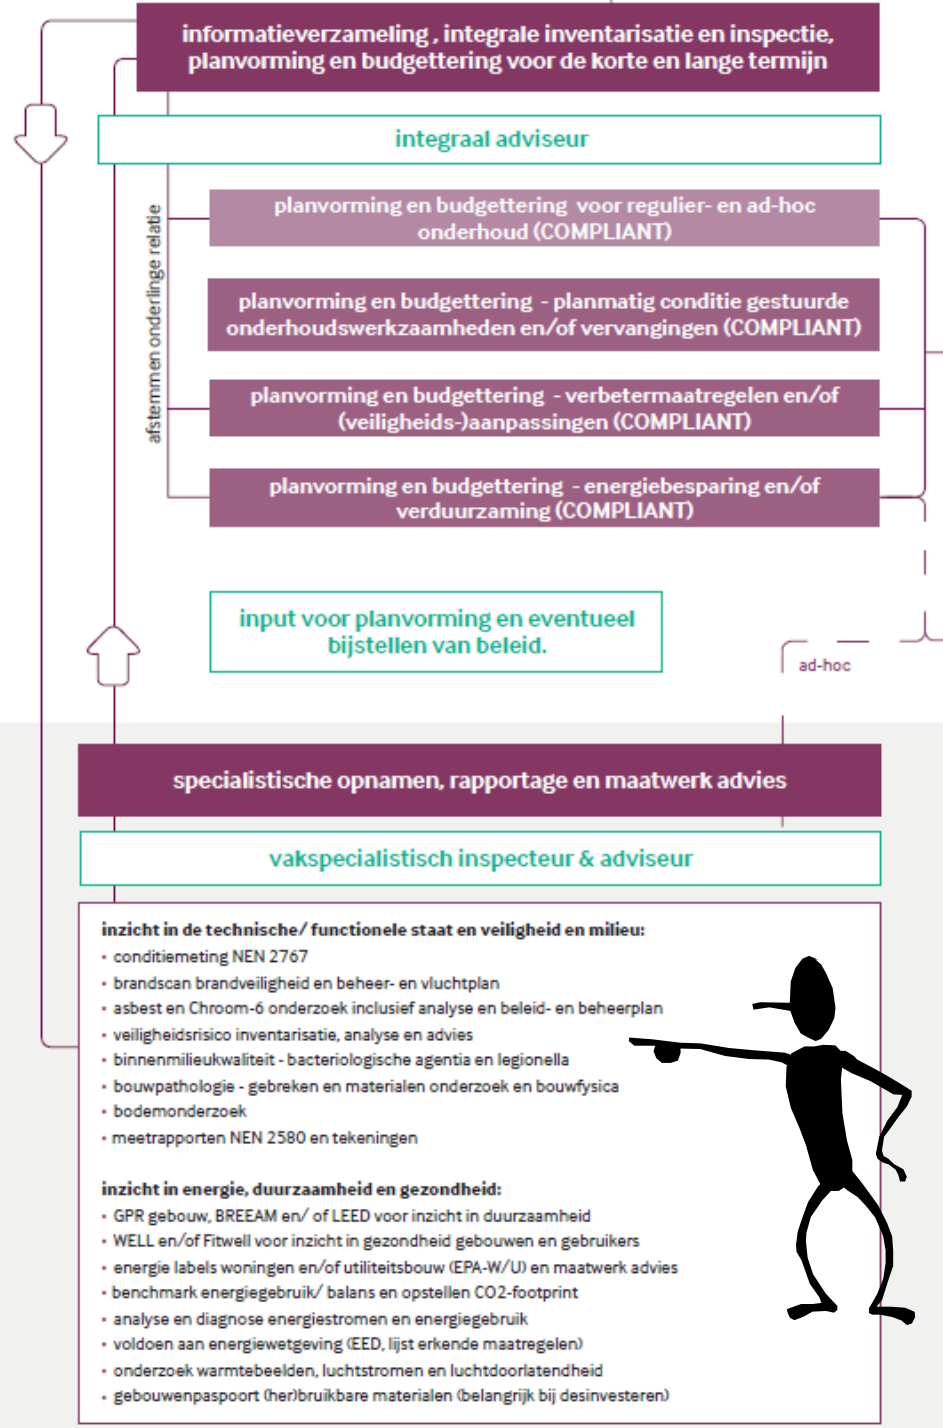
informatieverzameling , integrale inventarisatie en inspectie, planvorming en budgettering voor de korte en lange termijn

integraal adviseur

afstemmen onderlinge relatie

planvorming en budgettering voor regulier- en ad-hoc onderhoud (COMPLIANT)

planvorming en budgettering - planmatig conditie gestuurde onderhoudswerkzaamheden en/of vervangingen (COMPLIANT)

planvorming en budgettering - verbetermaatregelen en/of (veiligheids-)aanpassingen (COMPLIANT)

planvorming en budgettering - energiebesparing en/of verduurzaming (COMPLIANT)

input voor planvorming en eventueel bijstellen van beleid.

ad-hoc

specialistische opnamen, rapportage en maatwerk advies

vakspecialistisch inspecteur & adviseur

inzicht in de technische/ functionele staat en veiligheid en milieu:
• conditiemeting NEN 2767
• brandscan brandveiligheid en beheer- en vluchtplan
• asbest en Chroom-6 onderzoek inclusief analyse en beleid- en beheerplan
• veiligheidsrisico inventarisatie, analyse en advies
• binnenmilieukwaliteit - bacteriologische agentia en legionella
• bouwpathologie - gebreken en materialen onderzoek en bouwfysica
• bodemonderzoek
• meetrapporten NEN 2580 en tekeningen

inzicht in energie, duurzaamheid en gezondheid:
• GPR gebouw, BREEAM en/ of LEED voor inzicht in duurzaamheid
• WELL en/of Fitwell voor inzicht in gezondheid gebouwen en gebruikers
• energie labels woningen en/of utiliteitsbouw (EPA-W/U) en maatwerk advies
• benchmark energiegebruik/ balans en opstellen CO2-footprint
• analyse en diagnose energiestromen en energiegebruik
• voldoen aan energiewetgeving (EED, lijst erkende maatregelen)
• onderzoek warmtebeelden, luchtstromen en luchtdoorlatendheid
• gebouwenpaspoort (her)bruikbare materialen (belangrijk bij desinvesteren)